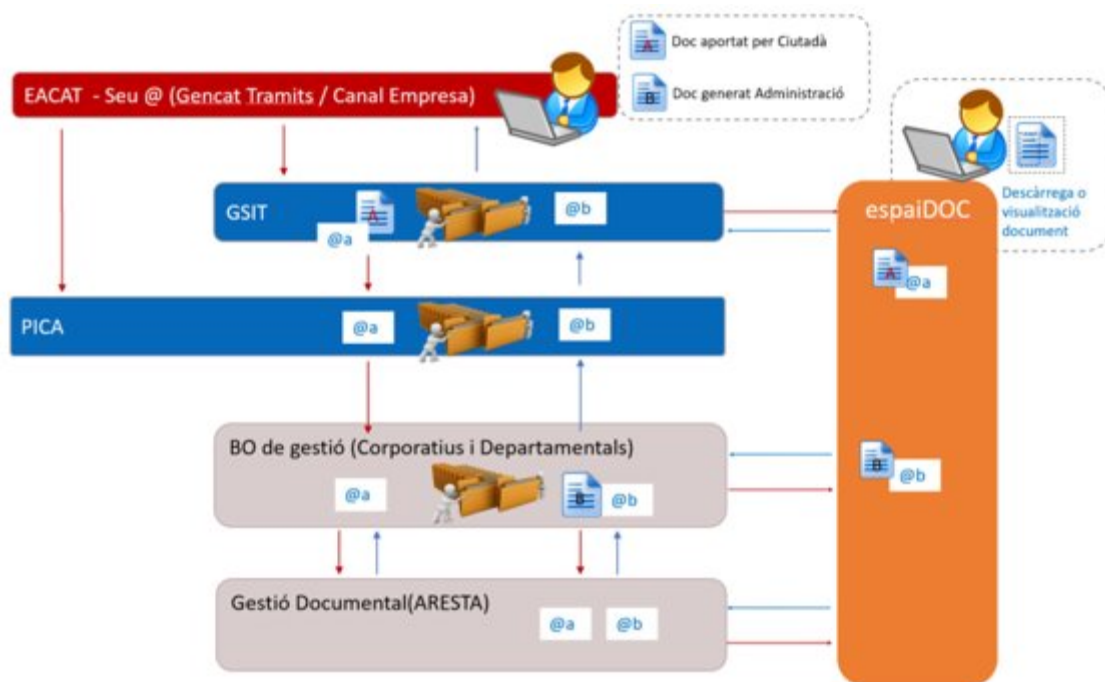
Doc aportat per Ciutadà

Doc generat Administració

EACAT - Seu @ (Gencat Tramits / Canal Empresa)

Descàrrega o visualització document

GSIT

@a

@b

espaiDOC

@a

PICA

@a

@b

BO de gestió (Corporatius i Departamentals)

@a

@b

@b

Gestió Documental(ARESTA)

@a

@b